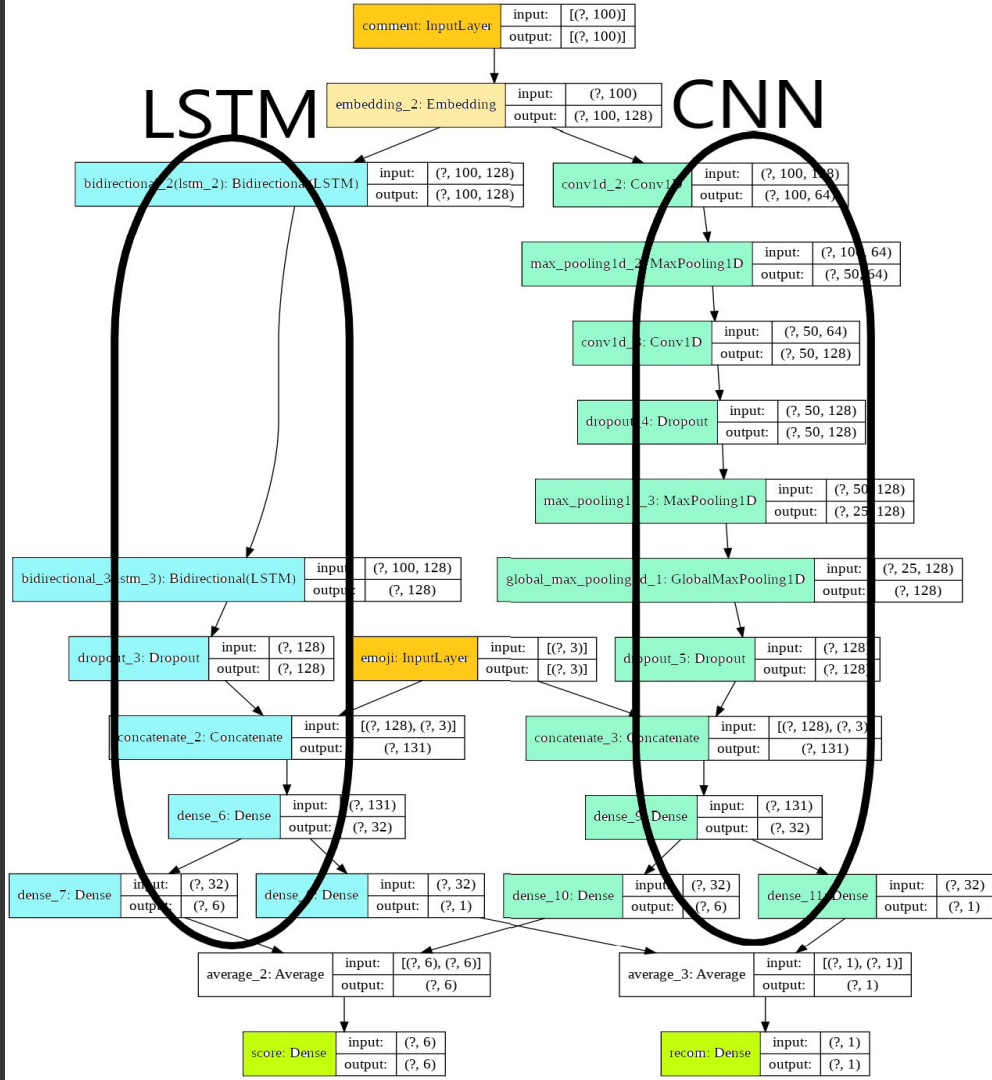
comment: InputLayer | input: [(?, 100)] | output: [(?, 100)]

LSTM

CNN

embedding_2: Embedding | input: (?, 100) | output: (?, 100, 128)

bidirectional_2(lstm_2): Bidirectional(LSTM) | input: (?, 100, 128) | output: (?, 100, 128)

conv1d_2: Conv1D | input: (?, 100, 128) | output: (?, 100, 64)

max_pooling1d_2: MaxPooling1D | input: (?, 100, 64) | output: (?, 50, 64)

conv1d_3: Conv1D | input: (?, 50, 64) | output: (?, 50, 128)

dropout_4: Dropout | input: (?, 50, 128) | output: (?, 50, 128)

max_pooling1d_3: MaxPooling1D | input: (?, 50, 128) | output: (?, 25, 128)

bidirectional_3(lstm_3): Bidirectional(LSTM) | input: (?, 100, 128) | output: (?, 128)

global_max_pooling1d_1: GlobalMaxPooling1D | input: (?, 25, 128) | output: (?, 128)

dropout_3: Dropout | input: (?, 128) | output: (?, 128)

emoji: InputLayer | input: [(?, 3)] | output: [(?, 3)]

dropout_5: Dropout | input: (?, 128) | output: (?, 128)

concatenate_2: Concatenate | input: [(?, 128), (?, 3)] | output: (?, 131)

concatenate_3: Concatenate | input: [(?, 128), (?, 3)] | output: (?, 131)

dense_6: Dense | input: (?, 131) | output: (?, 32)

dense_9: Dense | input: (?, 131) | output: (?, 32)

dense_7: Dense | input: (?, 32) | output: (?, 6)

dense_8: Dense | input: (?, 32) | output: (?, 1)

dense_10: Dense | input: (?, 32) | output: (?, 6)

dense_11: Dense | input: (?, 32) | output: (?, 1)

average_2: Average | input: [(?, 6), (?, 6)] | output: (?, 6)

average_3: Average | input: [(?, 1), (?, 1)] | output: (?, 1)

score: Dense | input: (?, 6) | output: (?, 6)

recom: Dense | input: (?, 1) | output: (?, 1)